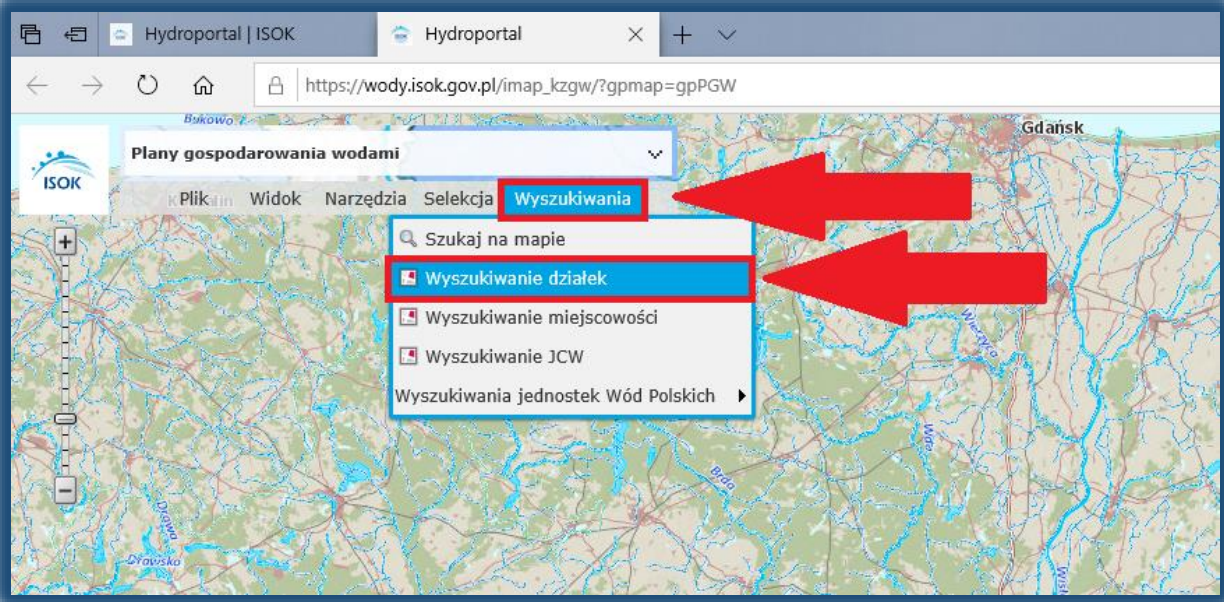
Hydroportal | ISOK

Hydroportal

https://wody.isok.gov.pl/imap_kzgw/?gpmap=gpPGW

Bukowo

Gdańsk

ISOK

Plany gospodarowania wodami

Plik Widok Narzędzia Selekcja Wyszukiwania

Szukaj na mapie

Wyszukiwanie działek

Wyszukiwanie miejscowości

Wyszukiwanie JCW

Wyszukiwania jednostek Wód Polskich

+

−

Wierzyca

Wda

Brda

Drawa

Drawsko